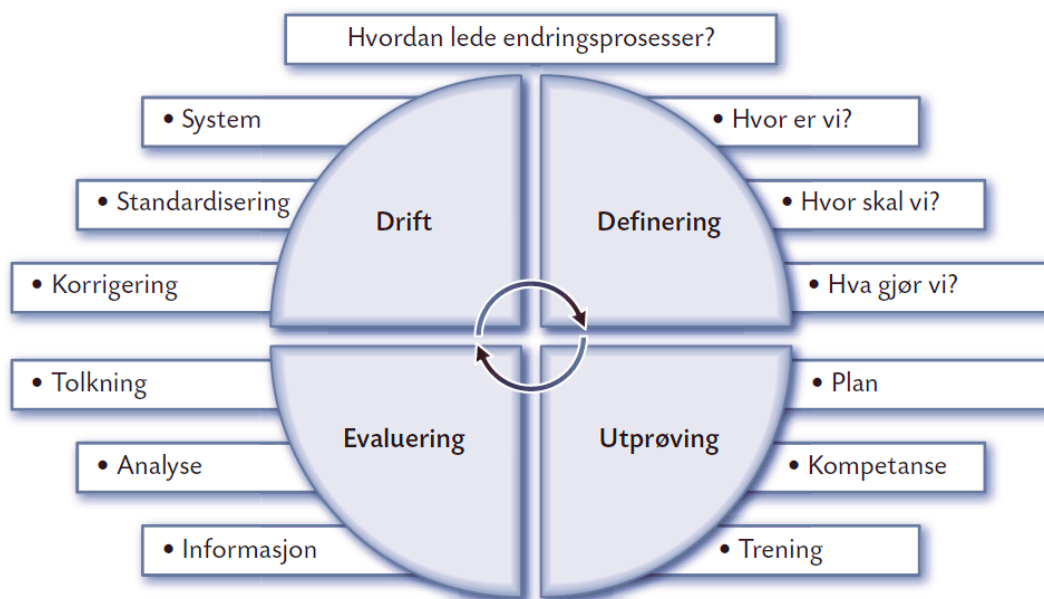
Hvordan lede endringsprosesser?

• System
• Standardisering
• Korrigering

Drift

Definering

• Hvor er vi?
• Hvor skal vi?
• Hva gjør vi?

• Tolkning
• Analyse
• Informasjon

Evaluering

Utprøving

• Plan
• Kompetanse
• Trening